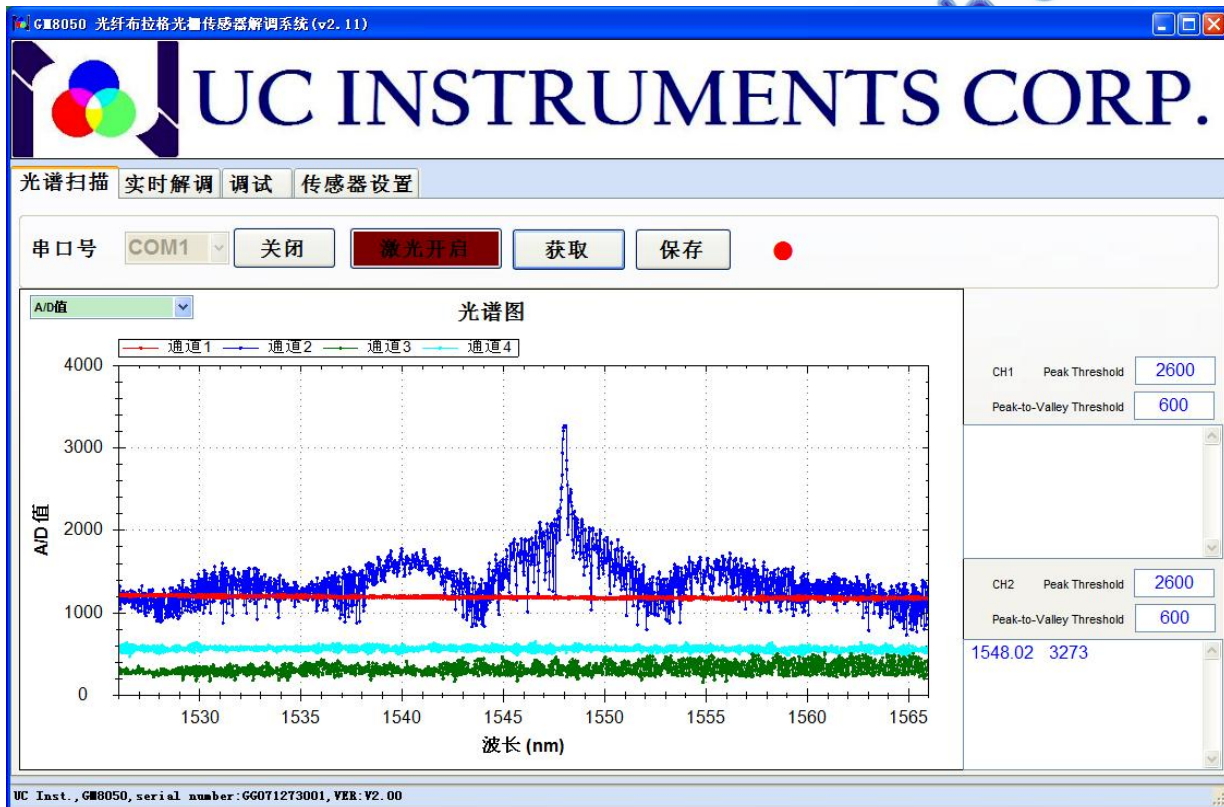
GM8050 光纤布拉格光栅传感器解调系统(v2.11)

UC INSTRUMENTS CORP.

光谱扫描 实时解调 调试 传感器设置

串口号 COM1 关闭 激光开启 获取 保存

A/D值

光谱图

通道1 通道2 通道3 通道4

4000
3000
2000
1000
0

A/D值

1530 1535 1540 1545 1550 1555 1560 1565

波长 (nm)

CH1 Peak Threshold 2600
Peak-to-Valley Threshold 600

CH2 Peak Threshold 2600
Peak-to-Valley Threshold 600

1548.02 3273

UC Inst.,GM8050,serial number:GG071273001,VER:V2.00